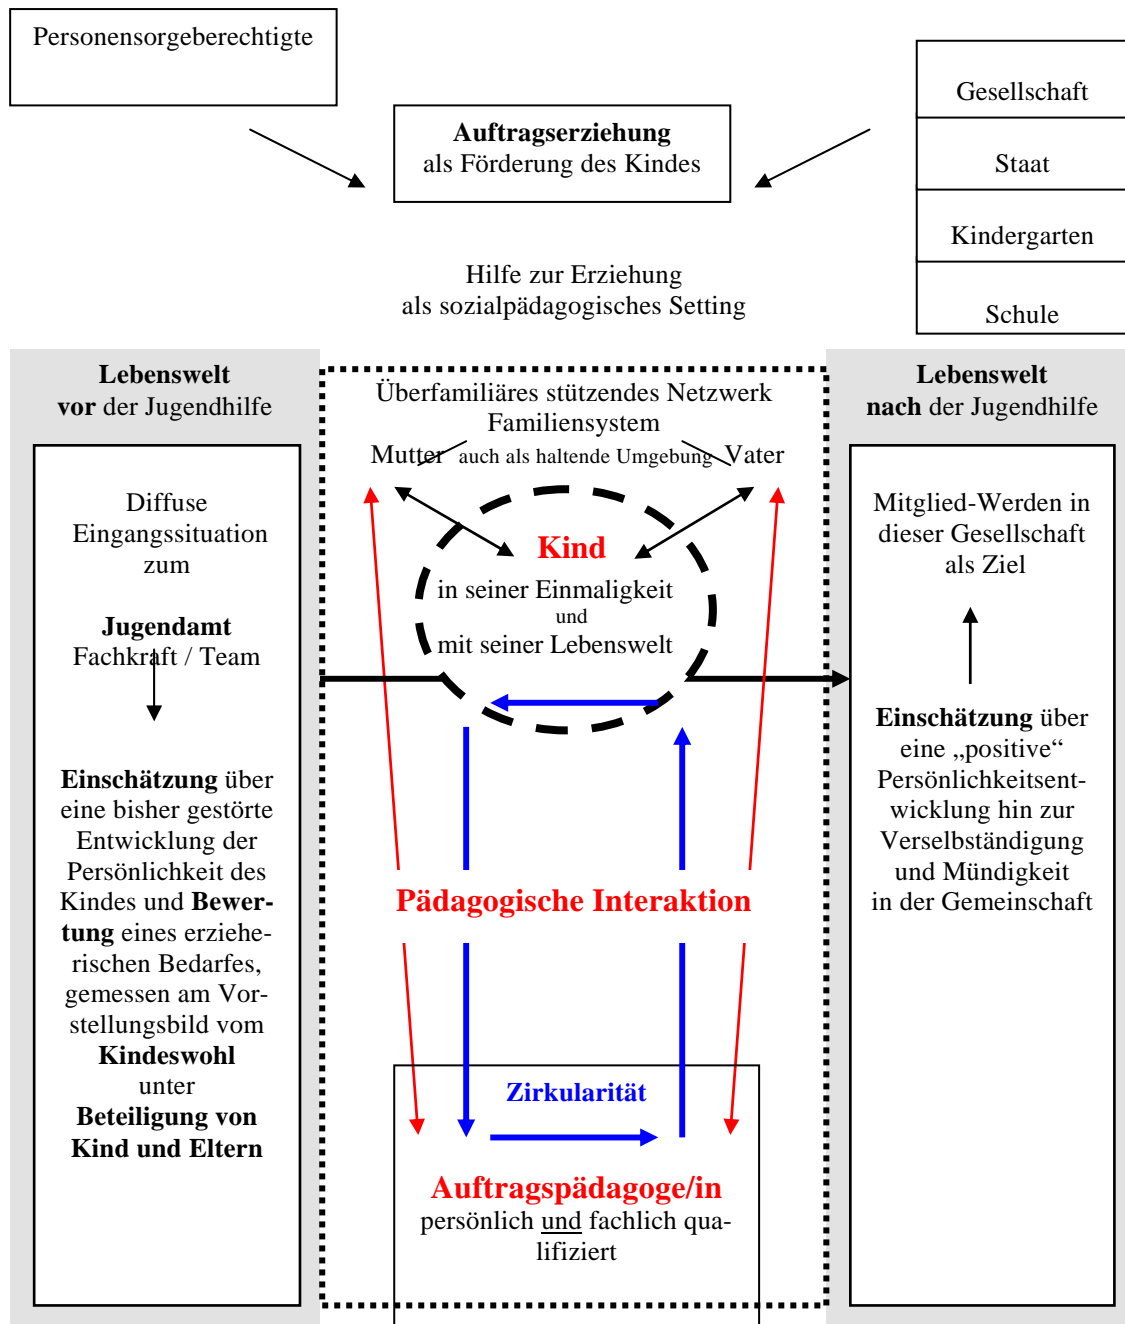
Personensorgeberechtigte

Auftragserziehung
als Förderung des Kindes

Gesellschaft

Staat

Kindergarten

Schule

Hilfe zur Erziehung
als sozialpädagogisches Setting

Lebenswelt
vor der Jugendhilfe

Diffuse Eingangssituation zum

Jugendamt
Fachkraft / Team

Einschätzung über eine bisher gestörte Entwicklung der Persönlichkeit des Kindes und Bewertung eines erzieherischen Bedarfes, gemessen am Vorstellungsbild vom Kindeswohl unter Beteiligung von Kind und Eltern

Überfamiliäres stützendes Netzwerk
Familiensystem
Mutter auch als haltende Umgebung Vater

Kind
in seiner Einmaligkeit
und
mit seiner Lebenswelt

Pädagogische Interaktion

Zirkularität

Auftragspädagoge/in
persönlich und fachlich qualifiziert

Lebenswelt
nach der Jugendhilfe

Mitglied-Werden in dieser Gesellschaft als Ziel

Einschätzung über eine „positive“ Persönlichkeitsentwicklung hin zur Verselbständigung und Mündigkeit in der Gemeinschaft